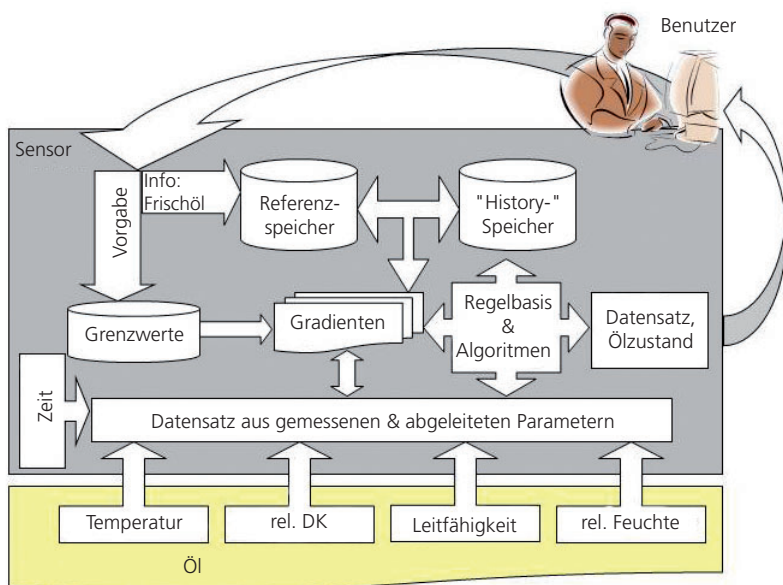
Benutzer

Sensor

Vorgabe

Info: Frischöl

Referenzspeicher

"History-" Speicher

Grenzwerte

Gradienten

Regelbasis & Algoritmen

Datensatz, Ölzustand

Zeit

Datensatz aus gemessenen & abgeleiteten Parametern

Temperatur

rel. DK

Leitfähigkeit

rel. Feuchte

Öl